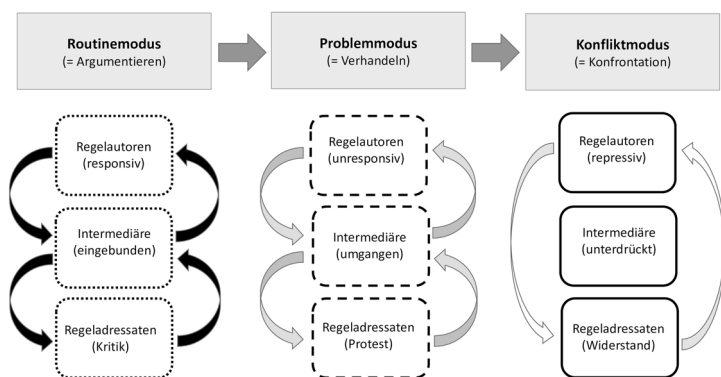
Routinemodus
(= Argumentieren)

Problemmodus
(= Verhandeln)

Konfliktmodus
(= Konfrontation)

Regelautoren
(responsiv)

Intermediäre
(eingebunden)

Regeladressaten
(Kritik)

Regelautoren
(unresponsiv)

Intermediäre
(umgangen)

Regeladressaten
(Protest)

Regelautoren
(repressiv)

Intermediäre
(unterdrückt)

Regeladressaten
(Widerstand)